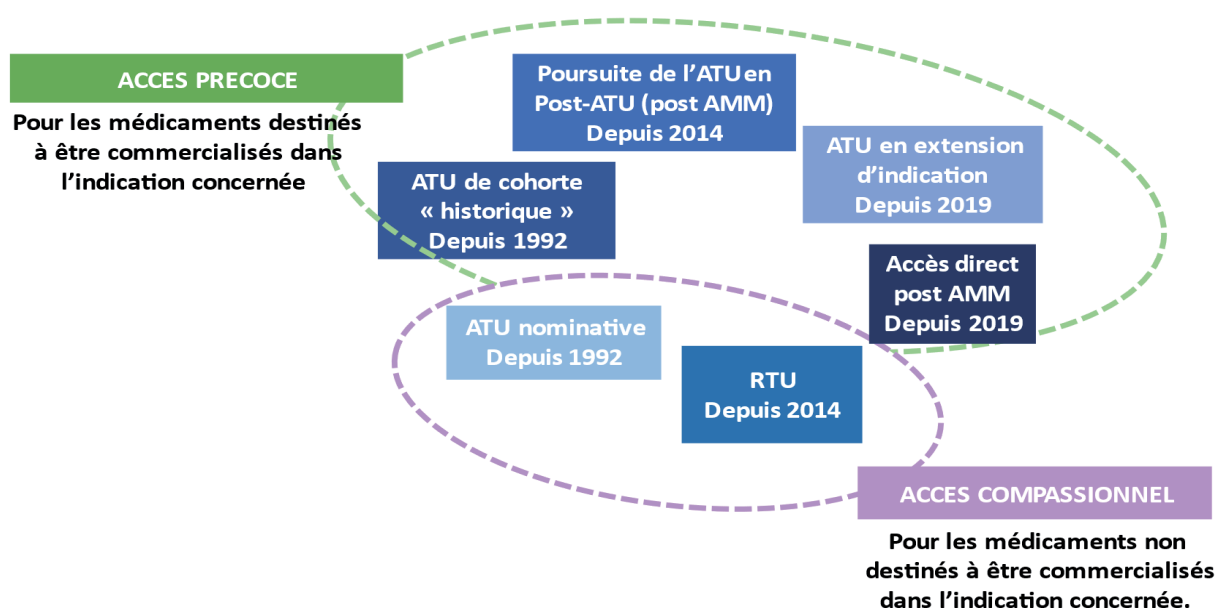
ACCES PRECOCE

Pour les médicaments destinés à être commercialisés dans l'indication concernée

Poursuite de l'ATU en Post-ATU (post AMM) Depuis 2014

ATU en extension d'indication Depuis 2019

ATU de cohorte « historique » Depuis 1992

Accès direct post AMM Depuis 2019

ATU nominative Depuis 1992

RTU Depuis 2014

ACCES COMPASSIONNEL

Pour les médicaments non destinés à être commercialisés dans l'indication concernée.